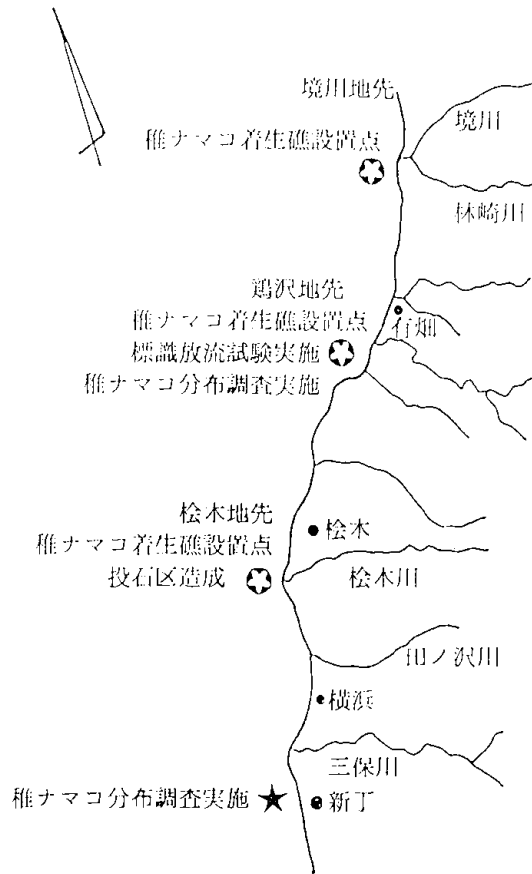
境川地先
稚ナマコ着生礁設置点

境川

林崎川

鵜沢地先
稚ナマコ着生礁設置点
標識放流試験実施
稚ナマコ分布調査実施

石畑

桧木地先
稚ナマコ着生礁設置点
投石区造成

桧木

桧木川

田ノ沢川

横浜

三保川

稚ナマコ分布調査実施

新丁